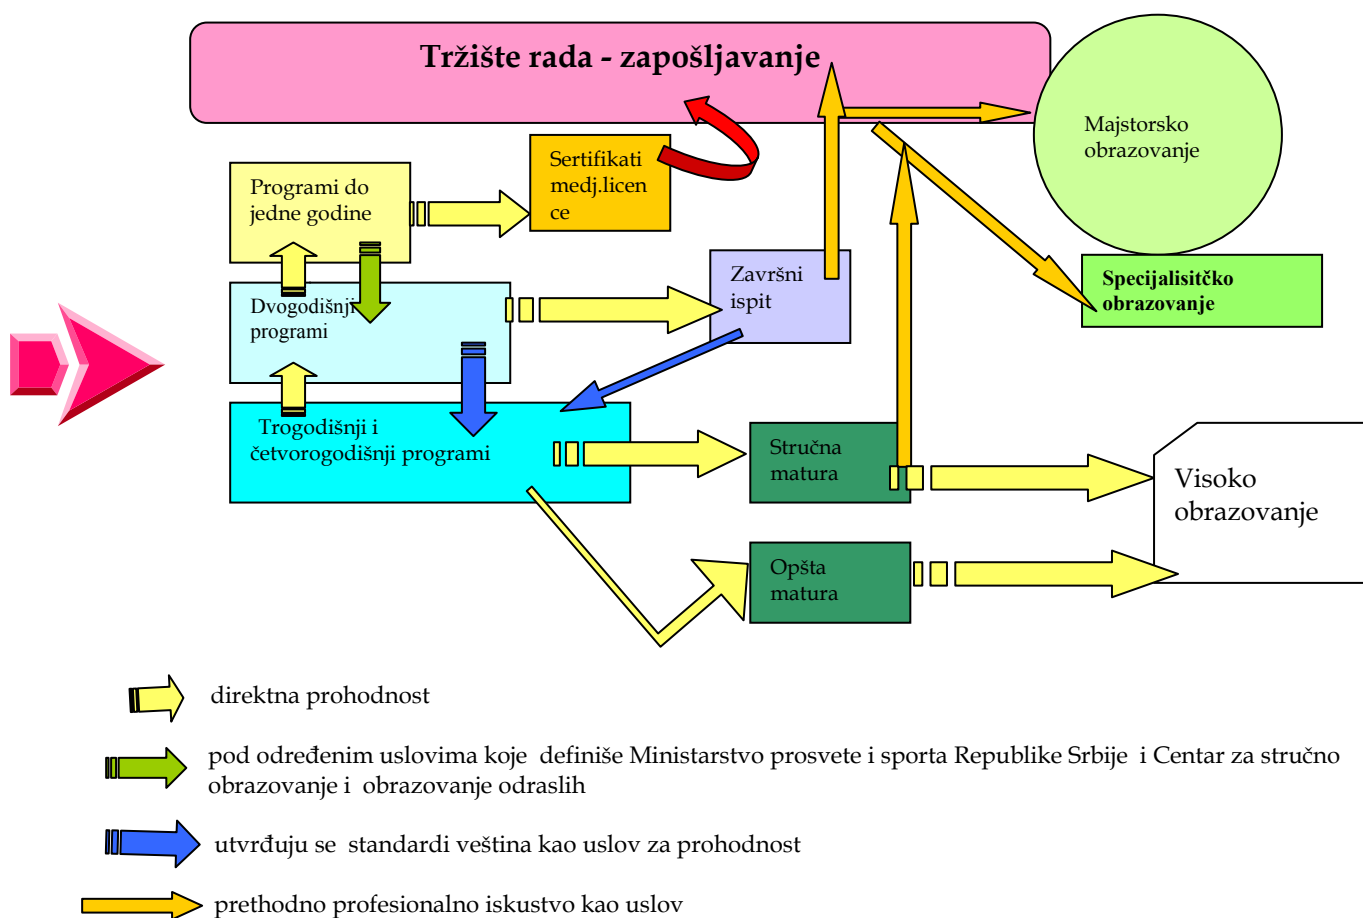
Tržište rada - zapošljavanje

Majstorsko obrazovanje

Sertifikati medj.licence

Programi do jedne godine

Završni ispit

Specijalisitčko obrazovanje

Dvogodišnji programi

Trogodišnji i četvorogodišnji programi

Stručna matura

Visoko obrazovanje

Opšta matura

direktna prohodnost

pod određenim uslovima koje definiše Ministarstvo prosvete i sporta Republike Srbije i Centar za stručno obrazovanje i obrazovanje odraslih

utvrđuju se standardi veština kao uslov za prohodnost

prethodno profesionalno iskustvo kao uslov